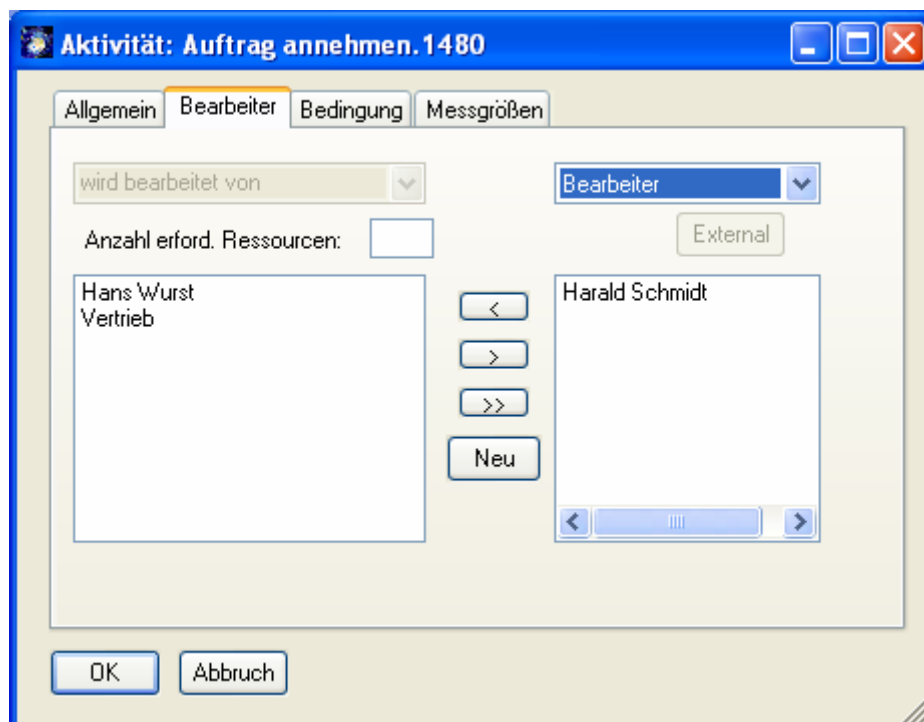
Aktivität: Auftrag annehmen.1480

Allgemein | Bearbeiter | Bedingung | Messgrößen

wird bearbeitet von

Bearbeiter

Anzahl erford. Ressourcen:

External

Hans Wurst
Vertrieb

<
>
>>
Neu

Harald Schmidt

OK
Abbruch